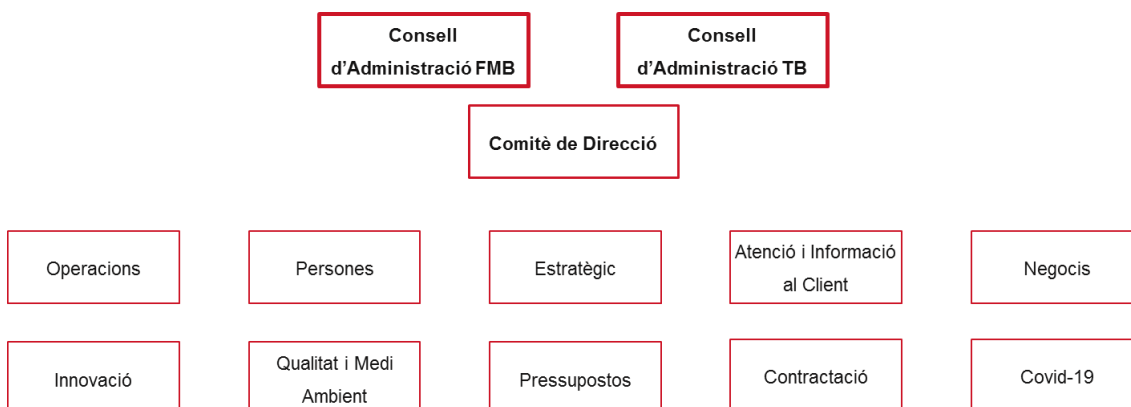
Consell d'Administració FMB

Consell d'Administració TB

Comitè de Direcció

Operacions

Persones

Estratègic

Atenció i Informació al Client

Negocis

Innovació

Qualitat i Medi Ambient

Pressupostos

Contractació

Covid-19